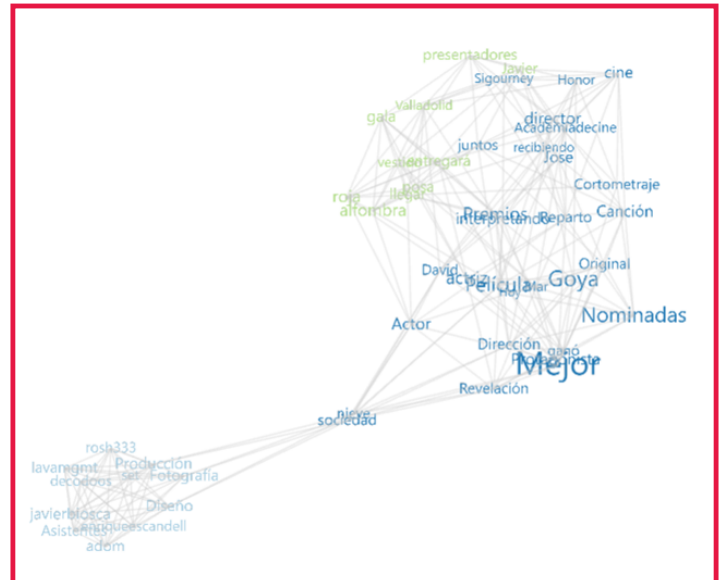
presentadores
Javier
Sigourney
Honor
cine
Valladolid
gala
director
Academiadecine
juntos
recibiendo
vestido
entregará
José
rosa
roja
llega
Cortometraje
alfombra
Premios
interpretando
Reparto
Canción
Original
David
actriz
Película
Goya
Mar
Hoy
Nominadas
Actor
Dirección
ganó
Protagonista
Mejor
Revelación
nieve
sociedad
rosh333
lavanmgmt
Producción
sur
Fotografía
decodoos
Diseño
javierblosca
enriqueescandell
Asistente
adom